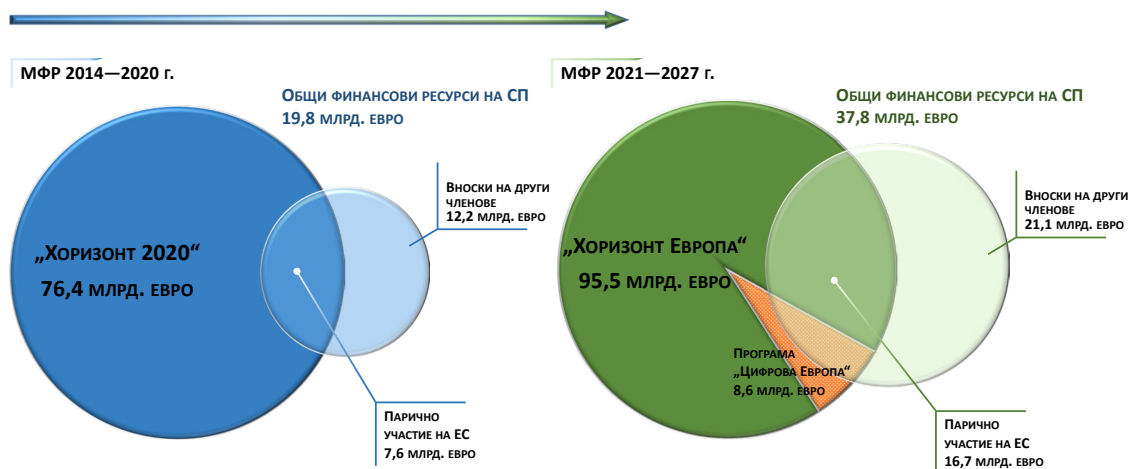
МФР 2014—2020 г.

Общи финансови ресурси на СП
19,8 млрд. евро

Вноски на други членове
12,2 млрд. евро

„Хоризонт 2020“
76,4 млрд. евро

Парично участие на ЕС
7,6 млрд. евро

МФР 2021—2027 г.

Общи финансови ресурси на СП
37,8 млрд. евро

Вноски на други членове
21,1 млрд. евро

„Хоризонт Европа“
95,5 млрд. евро

Програма „Цифрова Европа“
8,6 млрд. евро

Парично участие на ЕС
16,7 млрд. евро